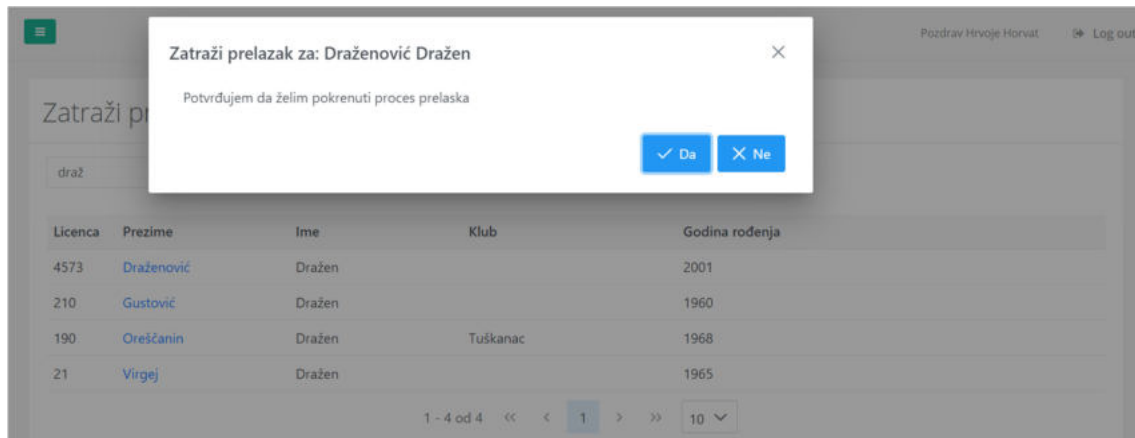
Pozdrav Hrvoje Horvat Log out

Zatraži pr

Zatraži prelazak za: Draženović Dražen

×

Potvrđujem da želim pokrenuti proces prelaska

✓ Da × Ne

draž

| Licenca | Prezime | Ime | Klub | Godina rođenja |
|---|---|---|---|---|
| 4573 | Draženović | Dražen | | 2001 |
| 210 | Gustović | Dražen | | 1960 |
| 190 | Oreščanin | Dražen | Tuškanac | 1968 |
| 21 | Virgej | Dražen | | 1965 |

1 - 4 od 4 « ‹ 1 › » 10